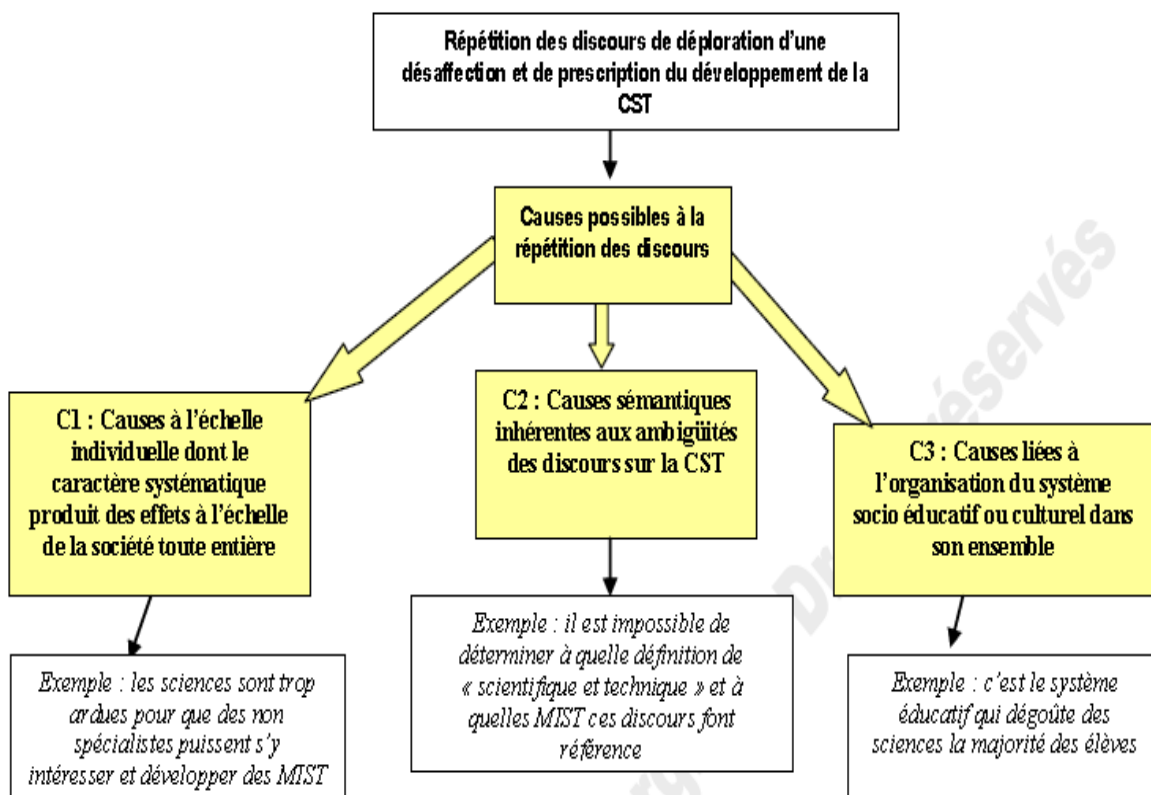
Répétition des discours de déploration d'une désaffection et de prescription du développement de la CST

Causes possibles à la répétition des discours

C1 : Causes à l'échelle individuelle dont le caractère systématique produit des effets à l'échelle de la société toute entière

C2 : Causes sémantiques inhérentes aux ambigüités des discours sur la CST

C3 : Causes liées à l'organisation du système socio éducatif ou culturel dans son ensemble

Exemple : les sciences sont trop ardues pour que des non spécialistes puissent s'y intéresser et développer des MIST

Exemple : il est impossible de déterminer à quelle définition de « scientifique et technique » et à quelles MIST ces discours font référence

Exemple : c'est le système éducatif qui dégoûte des sciences la majorité des élèves

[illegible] réservés